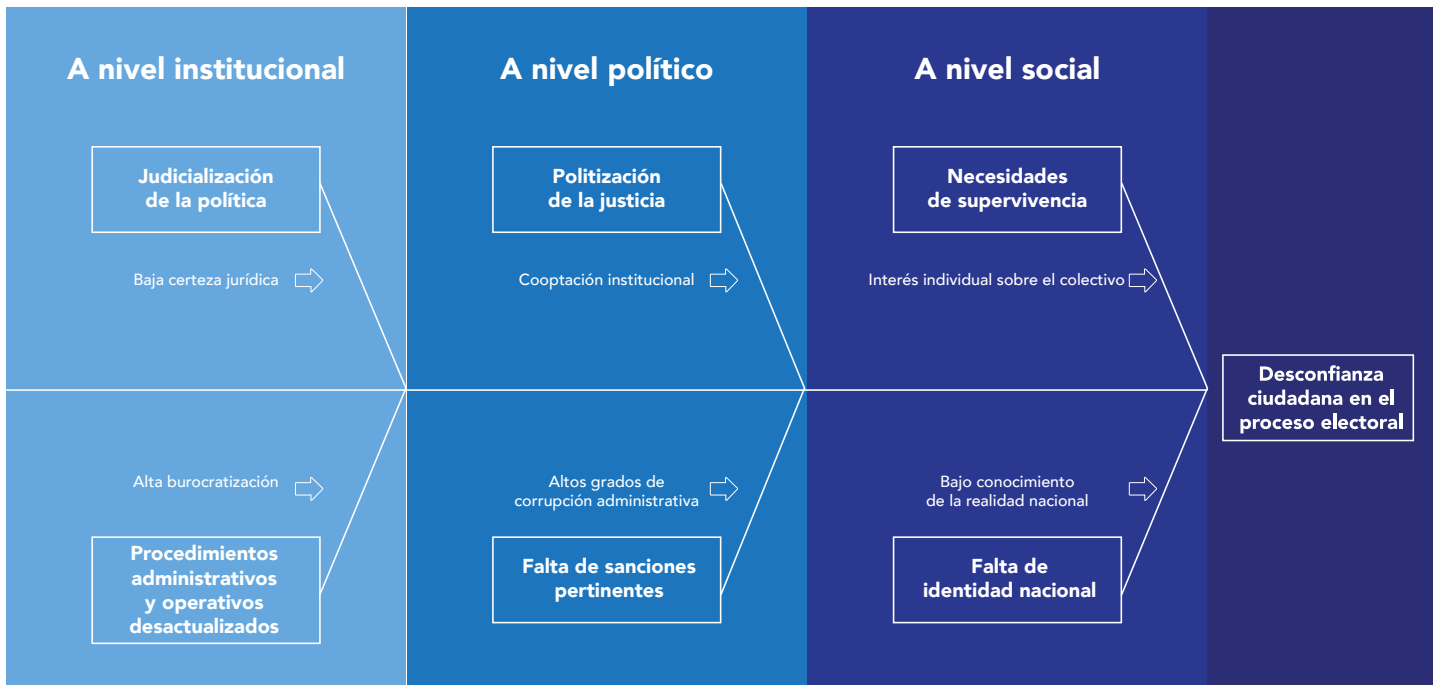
A nivel institucional

Judicialización de la política

Baja certeza jurídica

Alta burocratización

Procedimientos administrativos y operativos desactualizados

A nivel político

Politización de la justicia

Cooptación institucional

Altos grados de corrupción administrativa

Falta de sanciones pertinentes

A nivel social

Necesidades de supervivencia

Interés individual sobre el colectivo

Bajo conocimiento de la realidad nacional

Falta de identidad nacional

Desconfianza ciudadana en el proceso electoral